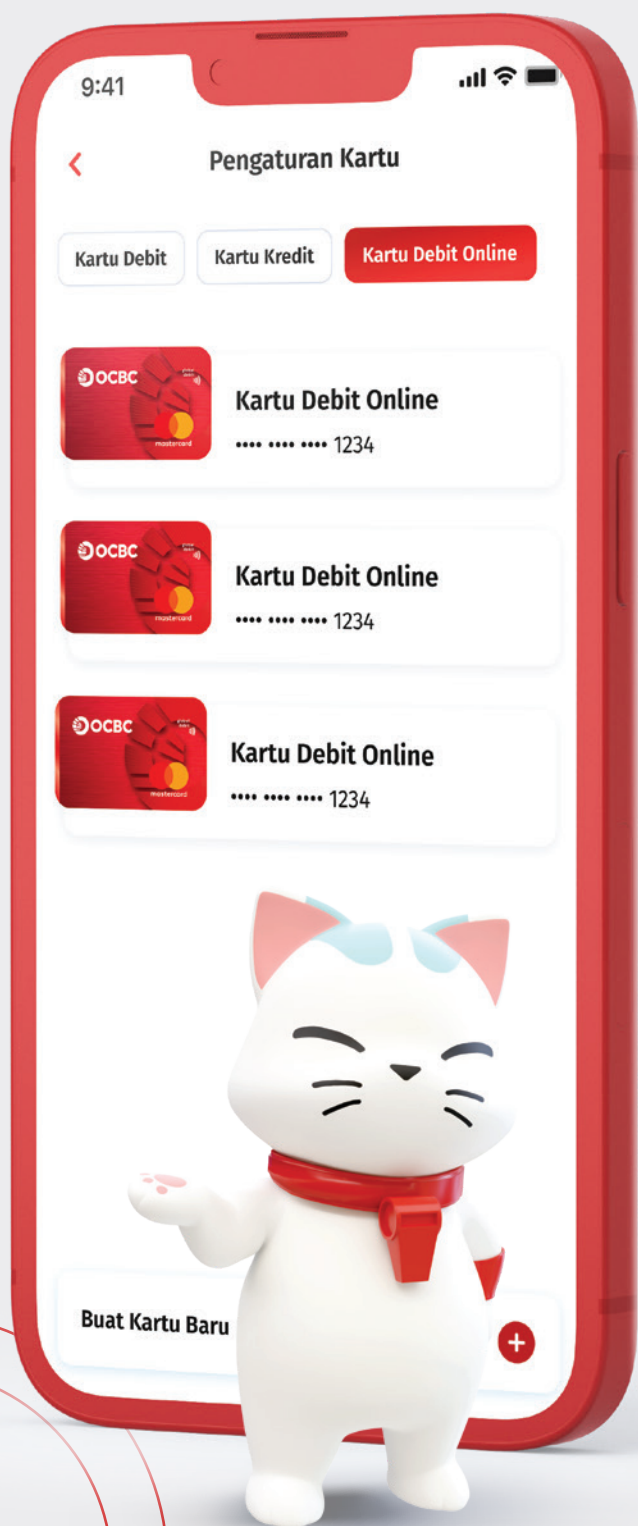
9:41

Pengaturan Kartu

Kartu Debit
Kartu Kredit
Kartu Debit Online

OCBC
mastercard
Kartu Debit Online
•••• •••• •••• 1234

OCBC
mastercard
Kartu Debit Online
•••• •••• •••• 1234

OCBC
mastercard
Kartu Debit Online
•••• •••• •••• 1234

Buat Kartu Baru